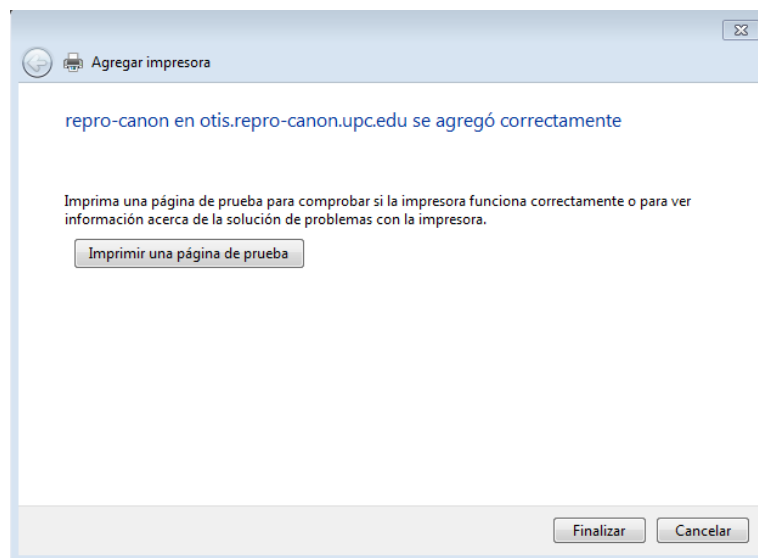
Agregar impresora

repro-canon en otis.repro-canon.upc.edu se agregó correctamente

Imprima una página de prueba para comprobar si la impresora funciona correctamente o para ver información acerca de la solución de problemas con la impresora.

Imprimir una página de prueba

Finalizar

Cancelar